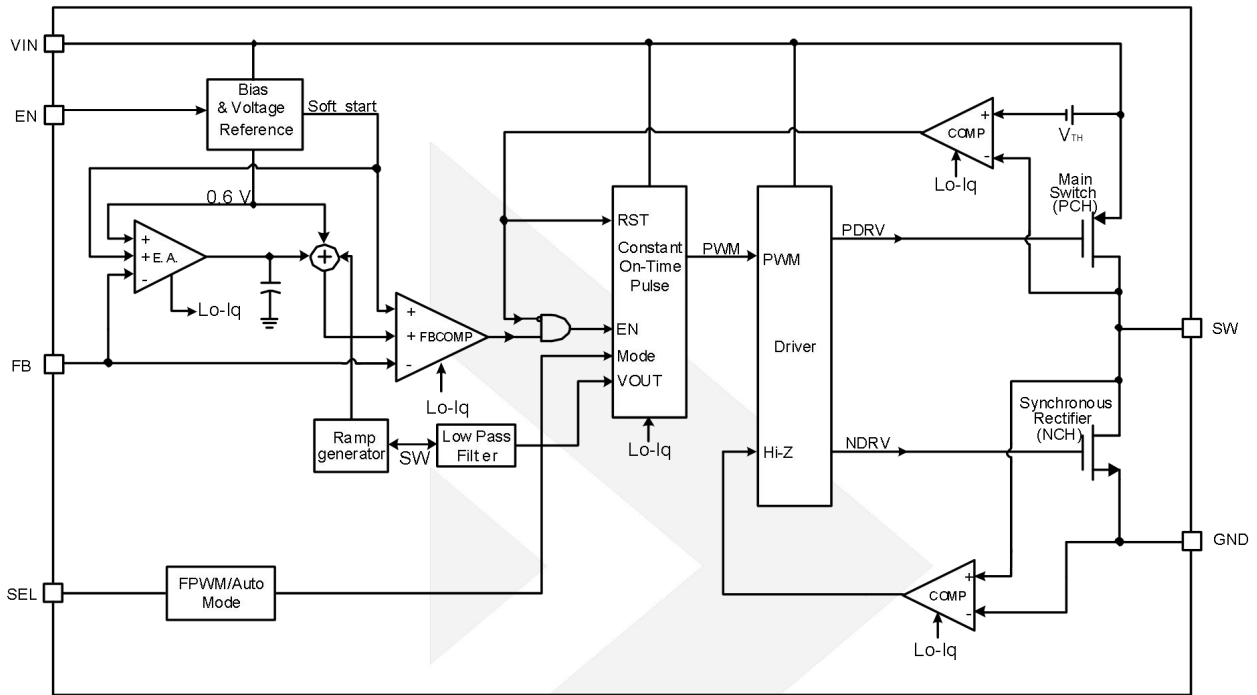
VIN
EN
FB
SEL
Bias & Voltage Reference
Soft start
0.6 V
+
+ E. A.
-
Lo-Iq
+
+ FBCOMP
-
Lo-Iq
Ramp generator
SW
Low Pass Filter
FPWM/Auto Mode
RST
Constant On-Time Pulse
EN
Mode
VOUT
Lo-Iq
PWM
PWM
Driver
Hi-Z
PDRV
NDRV
+
COMP
-
$V_{TH}$
Lo-Iq
Main Switch (PCH)
SW
Synchronous Rectifier (NCH)
GND
+
COMP
-
Lo-Iq